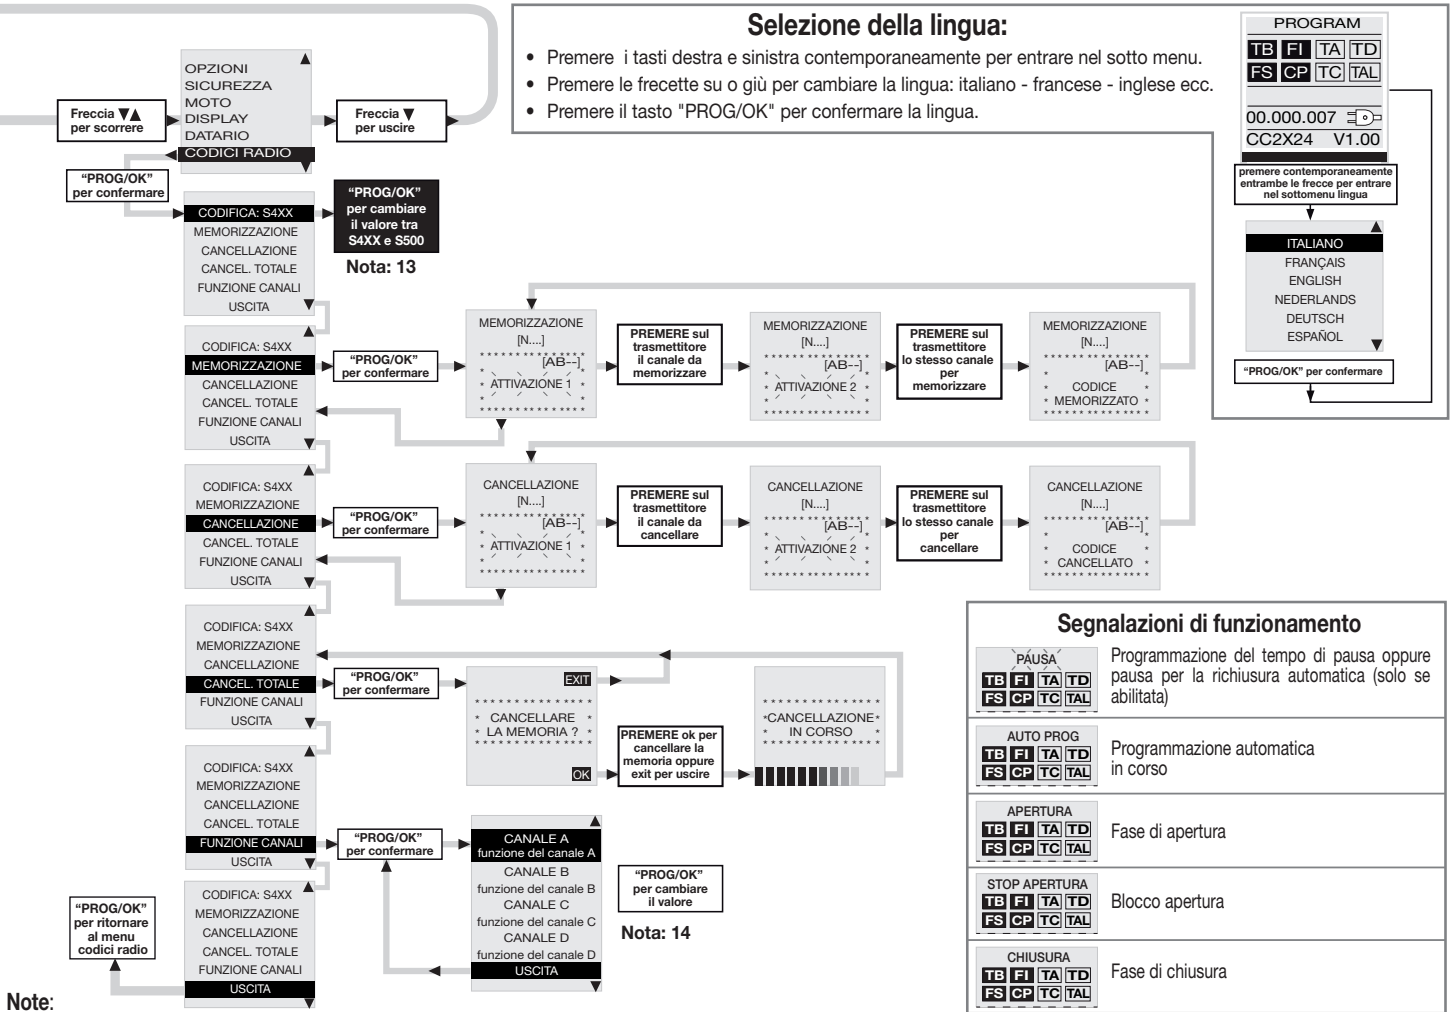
Selezione della lingua:
• Premere i tasti destra e sinistra contemporaneamente per entrare nel sotto menu.
• Premere le frecette su o giù per cambiare la lingua: italiano - francese - inglese ecc.
• Premere il tasto "PROG/OK" per confermare la lingua.

PROGRAM
TB FI TA TD
FS CP TC TAL
00.000.007
CC2X24 V1.00

premere contemporaneamente entrambe le frecce per entrare nel sottomenu lingua

ITALIANO
FRANÇAIS
ENGLISH
NEDERLANDS
DEUTSCH
ESPAÑOL

"PROG/OK" per confermare

OPZIONI
SICUREZZA
MOTO
DISPLAY
DATARIO
CODICI RADIO

Freccia ▼▲ per scorrere

Freccia ▼ per uscire

"PROG/OK" per confermare

CODIFICA: S4XX
MEMORIZZAZIONE
CANCELLAZIONE
CANCEL. TOTALE
FUNZIONE CANALI
USCITA

"PROG/OK" per cambiare il valore tra S4XX e S500

Nota: 13

CODIFICA: S4XX
MEMORIZZAZIONE
CANCELLAZIONE
CANCEL. TOTALE
FUNZIONE CANALI
USCITA

"PROG/OK" per confermare

MEMORIZZAZIONE
[N....]
[AB--]
ATTIVAZIONE 1

PREMERE sul trasmettitore il canale da memorizzare

MEMORIZZAZIONE
[N....]
[AB--]
ATTIVAZIONE 2

PREMERE sul trasmettitore lo stesso canale per memorizzare

MEMORIZZAZIONE
[N....]
[AB--]
CODICE
MEMORIZZATO

CODIFICA: S4XX
MEMORIZZAZIONE
CANCELLAZIONE
CANCEL. TOTALE
FUNZIONE CANALI
USCITA

"PROG/OK" per confermare

CANCELLAZIONE
[N....]
[AB--]
ATTIVAZIONE 1

PREMERE sul trasmettitore il canale da cancellare

CANCELLAZIONE
[N....]
[AB--]
ATTIVAZIONE 2

PREMERE sul trasmettitore lo stesso canale per cancellare

CANCELLAZIONE
[N....]
[AB--]
CODICE
CANCELLATO

CODIFICA: S4XX
MEMORIZZAZIONE
CANCELLAZIONE
CANCEL. TOTALE
FUNZIONE CANALI
USCITA

"PROG/OK" per confermare

EXIT
CANCELLARE
LA MEMORIA ?
OK

PREMERE ok per cancellare la memoria oppure exit per uscire

CANCELLAZIONE
IN CORSO

CODIFICA: S4XX
MEMORIZZAZIONE
CANCELLAZIONE
CANCEL. TOTALE
FUNZIONE CANALI
USCITA

"PROG/OK" per confermare

CANALE A
funzione del canale A
CANALE B
funzione del canale B
CANALE C
funzione del canale C
CANALE D
funzione del canale D
USCITA

"PROG/OK" per cambiare il valore

Nota: 14

"PROG/OK" per ritornare al menu codici radio

CODIFICA: S4XX
MEMORIZZAZIONE
CANCELLAZIONE
CANCEL. TOTALE
FUNZIONE CANALI
USCITA

Segnalazioni di funzionamento

| | |
|---|---|
| PAUSA TB FI TA TD FS CP TC TAL | Programmazione del tempo di pausa oppure pausa per la richiusura automatica (solo se abilitata) |
| AUTO PROG TB FI TA TD FS CP TC TAL | Programmazione automatica in corso |
| APERTURA TB FI TA TD FS CP TC TAL | Fase di apertura |
| STOP APERTURA TB FI TA TD FS CP TC TAL | Blocco apertura |
| CHIUSURA TB FI TA TD FS CP TC TAL | Fase di chiusura |

Note: